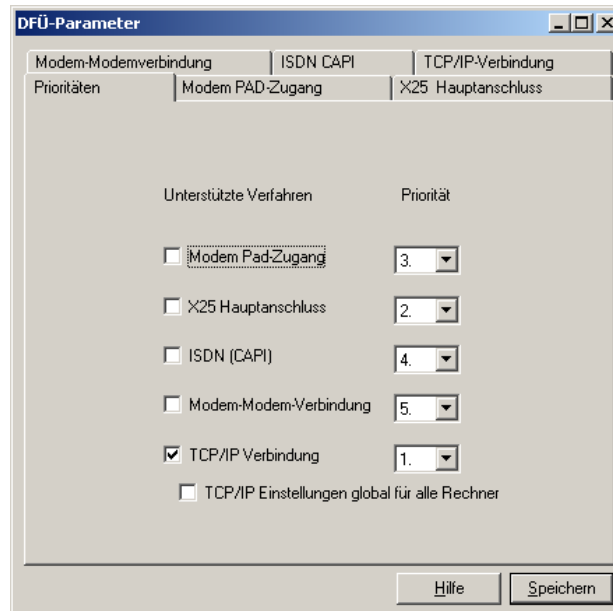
DFÜ-Parameter

Modem-Modemverbindung | ISDN CAPI | TCP/IP-Verbindung
Prioritäten | Modem PAD-Zugang | X25 Hauptanschluss

Unterstützte Verfahren

Priorität

Modem Pad-Zugang 3.

X25 Hauptanschluss 2.

ISDN (CAPI) 4.

Modem-Modem-Verbindung 5.

TCP/IP Verbindung 1.

TCP/IP Einstellungen global für alle Rechner

Hilfe

Speichern